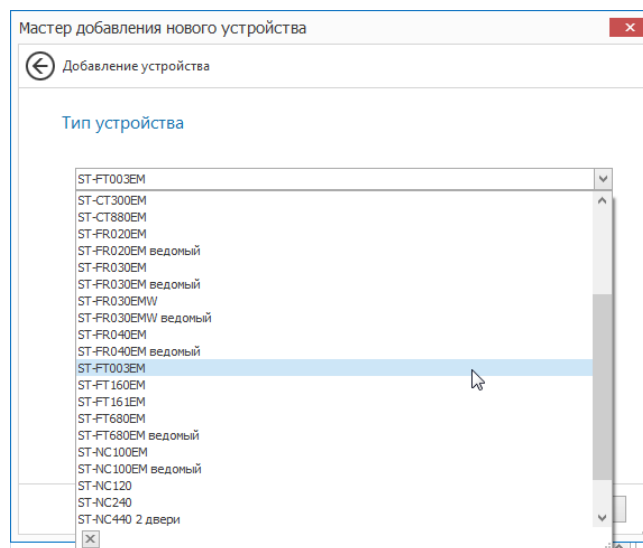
Мастер добавления нового устройства

Добавление устройства

Тип устройства

ST-FT003EM

ST-CT300EM
ST-CT880EM
ST-FR020EM
ST-FR020EM ведомый
ST-FR030EM
ST-FR030EM ведомый
ST-FR030EMW
ST-FR030EMW ведомый
ST-FR040EM
ST-FR040EM ведомый
ST-FT003EM
ST-FT160EM
ST-FT161EM
ST-FT680EM
ST-FT680EM ведомый
ST-NC100EM
ST-NC100EM ведомый
ST-NC120
ST-NC240
ST-NC440 2 двери